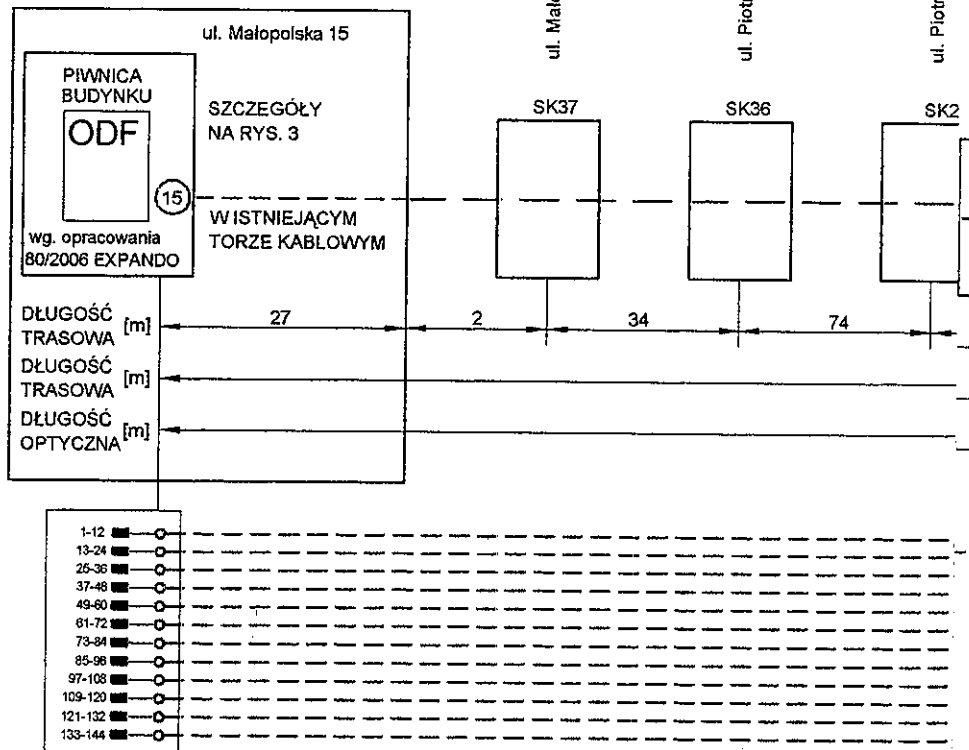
ul. Małopolska 15

PIWNICA BUDYNKU

ODF

wg. opracowania 80/2006 EXPANDO

SZCZEGÓŁY NA RYS. 3

15

W ISTNIEJĄCYM TORZE KABLOWYM

ul. Mał

ul. Piotr

ul. Piotr

SK37

SK36

SK2

DŁUGOŚĆ TRASOWA [m]

27

2

34

74

DŁUGOŚĆ TRASOWA [m]

DŁUGOŚĆ OPTYCZNA [m]

1-12
13-24
25-36
37-48
49-60
61-72
73-84
85-96
97-108
109-120
121-132
133-144